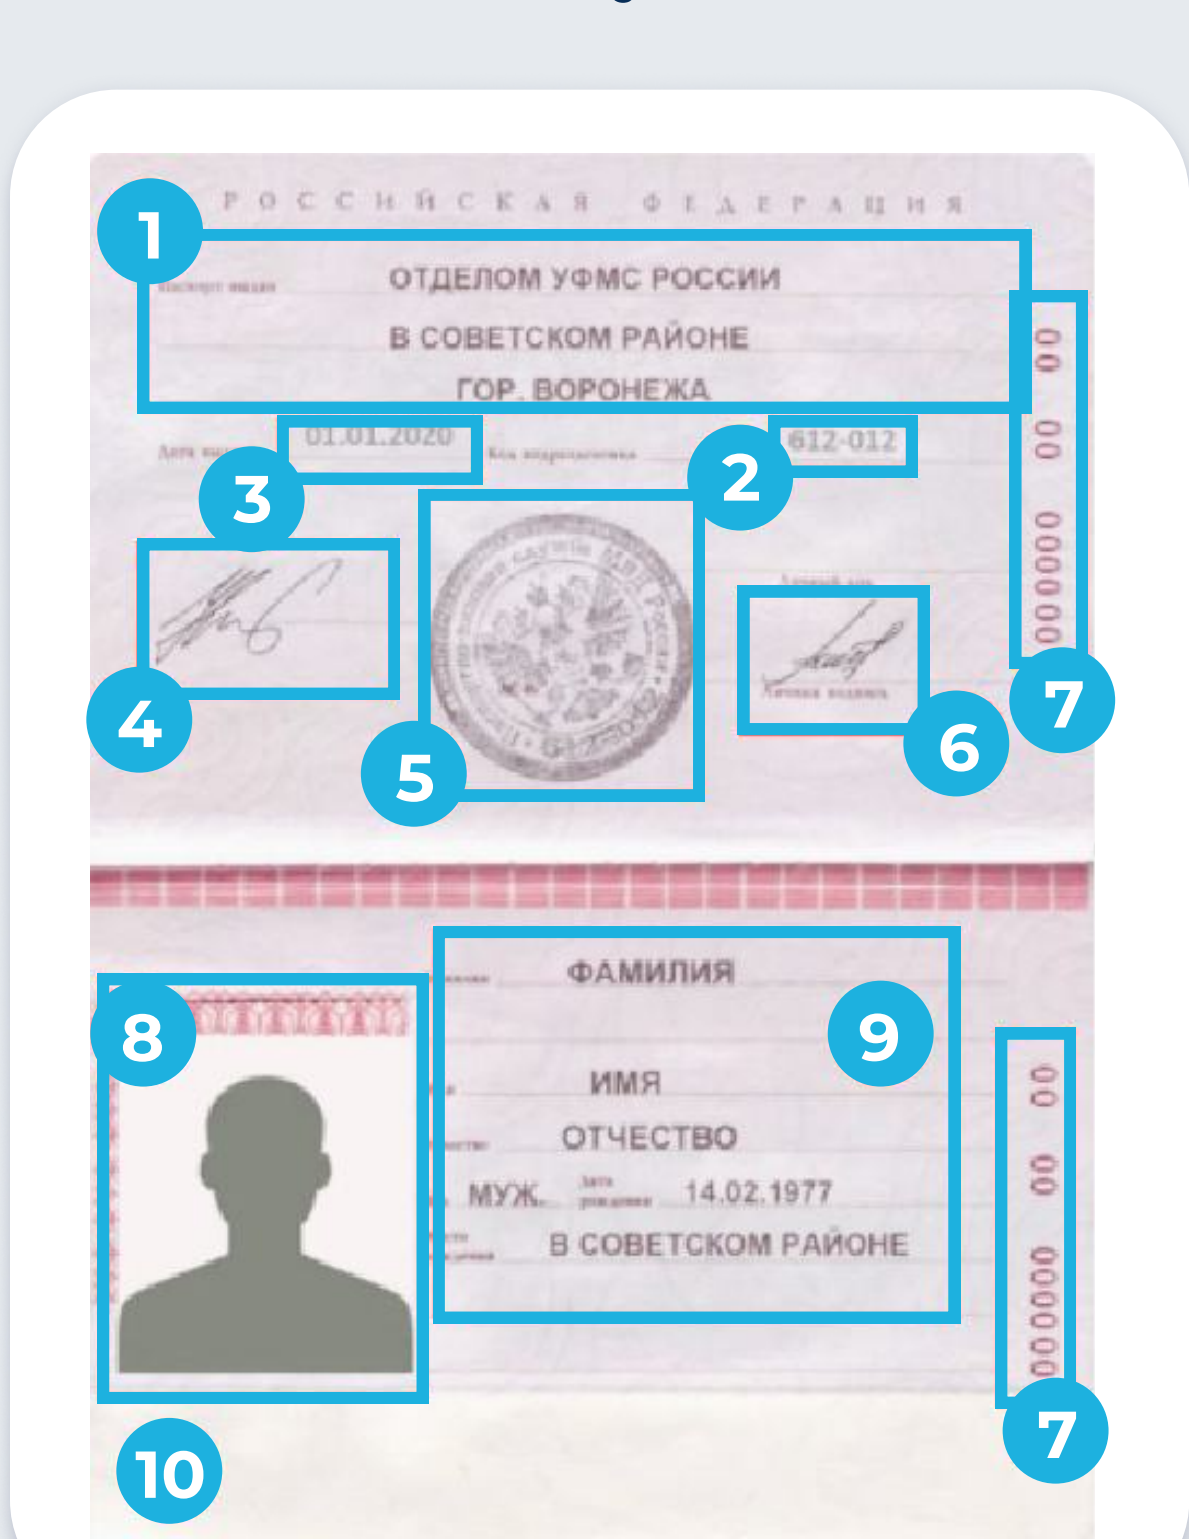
РОССИЙСКАЯ ФЕДЕРАЦИЯ

1

Паспорт выдан

ОТДЕЛОМ УФМС РОССИИ

В СОВЕТСКОМ РАЙОНЕ

ГОР. ВОРОНЕЖА

00 00 000000

7

Дата выдачи

01.01.2020

Код подразделения

612-012

2

3

4

5

Личный код

Личная подпись

6

7

ФАМИЛИЯ

8

9

ИМЯ

ОТЧЕСТВО

МУЖ.

Дата рождения

14.02.1977

В СОВЕТСКОМ РАЙОНЕ

00 00 000000

7

10